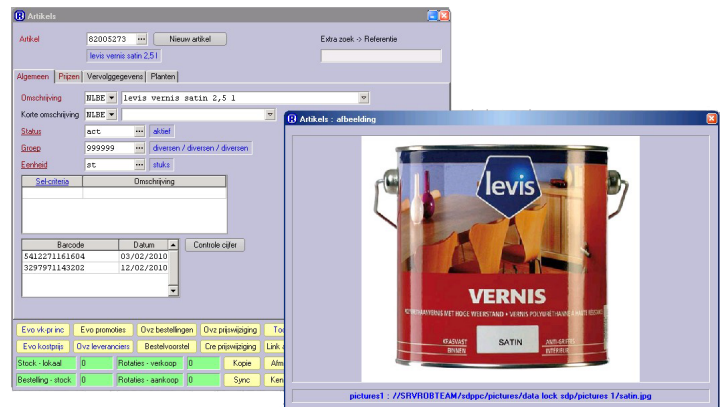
Artikels

Artikel 82005273 ... Nieuw artikel

levis vernis satin 2,5 l

Extra zoek -> Referentie

Algemeen | Prijzen | Vervolggegevens | Planten

Omschrijving NLBE levis vernis satin 2,5 l

Korte omschrijving NLBE

Status act ... aktief

Groep 999999 ... diversen / diversen / diversen

Eenheid st ... stuks

| Sel-criteria | Omschrijving |
|---|---|
| | |

| Barcode | Datum |
|---|---|
| 5412271161604 | 03/02/2010 |
| 3297971143202 | 12/02/2010 |

Controle cijfer

Evo vk-pr inc | Evo promoties | Ovz bestellingen | Ovz prijswijziging | Too

Evo kostprijs | Ovz leveranciers | Bestelvoorstel | Cre prijswijziging | Link a

Stock - lokaal | 0 | Rotaties - verkoop | 0 | Kopie | Afm

Bestelling - stock | 0 | Rotaties - aankoop | 0 | Sync | Ken

Artikels : afbeelding

levis

VERNIS

VERNIS MET HOGE WEERSTAND • VERNIS POLYURETHANE HAUTE RESISTANCE

KRASVAST BINNEN

SATIN

ANTI-GRIFFE INTERIEUR

pictures1 : //SRVROBTEAM/sdppc/pictures/data lock sdp/pictures 1/satin.jpg